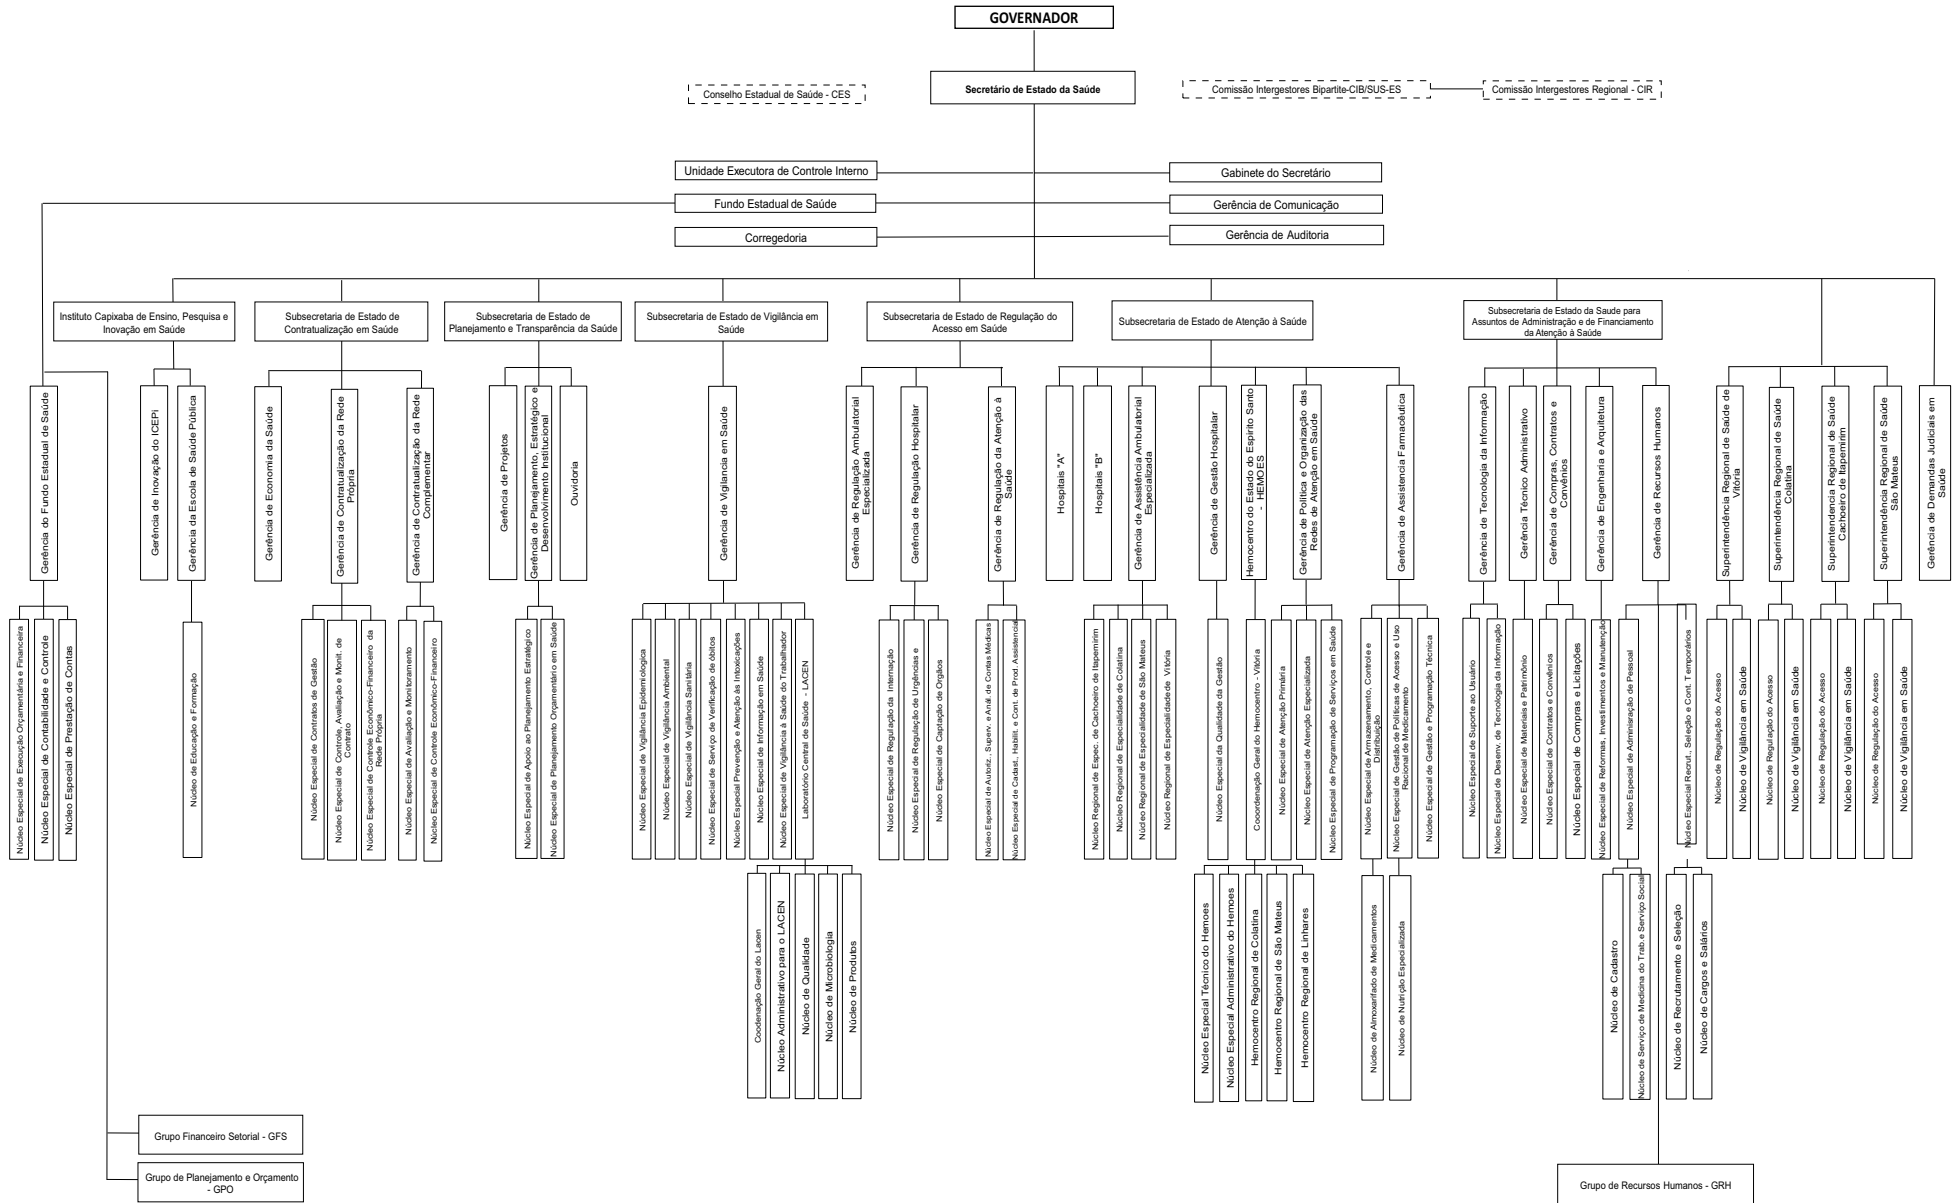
GOVERNADOR

Conselho Estadual de Saúde - CES

Secretário de Estado da Saúde

Comissão Intergestores Bipartite-CIB/SUS-ES

Comissão Intergestores Regional - CIR

Unidade Executora de Controle Interno

Gabinete do Secretário

Fundo Estadual de Saúde

Gerência de Comunicação

Corregedoria

Gerência de Auditoria

Instituto Capixaba de Ensino, Pesquisa e Inovação em Saúde

Subsecretaria de Estado de Contratualização em Saúde

Subsecretaria de Estado de Planejamento e Transparência da Saúde

Subsecretaria de Estado de Vigilância em Saúde

Subsecretaria de Estado de Regulação do Acesso em Saúde

Subsecretaria de Estado de Atenção à Saúde

Subsecretaria de Estado da Saude para Assuntos de Administração e de Financiamento da Atenção à Saúde

Gerência do Fundo Estadual de Saúde

Núcleo Especial de Execução Orçamentária e Financeira

Núcleo Especial de Contabilidade e Controle

Núcleo Especial de Prestação de Contas

Gerência de Inovação do ICEPi

Gerência da Escola de Saúde Pública

Núcleo de Educação e Formação

Gerência de Economia da Saúde

Gerência de Contratualização da Rede Própria

Gerência de Contratualização da Rede Complementar

Núcleo Especial de Contratos de Gestão

Núcleo Especial de Controle, Avaliação e Monit. de Contrato

Núcleo Especial de Controle Econômico-Financeiro da Rede Própria

Núcleo Especial de Avaliação e Monitoramento

Núcleo Especial de Controle Econômico-Financeiro

Gerência de Projetos

Gerência de Planejamento, Estratégico e Desenvolvimento Institucional

Ouvidoria

Núcleo Especial de Apoio ao Planejamento Estratégico

Núcleo Especial de Planejamento Orçamentário em Saúde

Gerência de Vigilância em Saúde

Núcleo Especial de Vigilância Epidemiológica

Núcleo Especial de Vigilância Ambiental

Núcleo Especial de Vigilância Sanitária

Núcleo Especial de Serviço de Verificação de óbitos

Núcleo Especial Prevenção e Atenção às Intoxicações

Núcleo Especial de Informação em Saúde

Núcleo Especial de Vigilância à Saúde do Trabalhador

Laboratório Central de Saúde - LACEN

Coodenação Geral do Lacen

Núcleo Administrativo para o LACEN

Núcleo de Qualidade

Núcleo de Microbiologia

Núcleo de Produtos

Gerência de Regulação Ambulatorial Especializada

Gerência de Regulação Hospitalar

Gerência de Regulação da Atenção à Saúde

Núcleo Especial de Regulação da Internação

Núcleo Especial de Regulação de Urgências e

Núcleo Especial de Captação de Órgãos

Núcleo Especial de Autoriz., Superv. e Anál. de Contas Médicas

Núcleo Especial de Cadast., Habilit. e Cont. de Prod. Assistencial

Hospitais "A"

Hospitais "B"

Gerência de Assistência Ambulatorial Especializada

Núcleo Regional de Espec. de Cachoeiro de Itapemirim

Núcleo Regional de Especialidade de Colatina

Núcleo Regional de Especialidade de São Mateus

Núcleo Regional de Especialidade de Vitória

Gerência de Gestão Hospitalar

Núcleo Especial da Qualidade da Gestão

Hemocentro do Estado do Espírito Santo - HEMOES

Coordenação Geral do Hemocentro - Vitória

Núcleo Especial Técnico do Hemoes

Núcleo Especial Administrativo do Hemoes

Hemocentro Regional de Colatina

Hemocentro Regional de São Mateus

Hemocentro Regional de Linhares

Gerência de Política e Organização das Redes de Atenção em Saúde

Núcleo Especial de Atenção Primária

Núcleo Especial de Atenção Especializada

Núcleo Especial de Programação de Serviços em Saúde

Gerência de Assistência Farmacêutica

Núcleo Especial de Armazenamento, Controle e Distribuição

Núcleo Especial de Gestão de Políticas de Acesso e Uso Racional de Medicamento

Núcleo Especial de Gestão e Programação Técnica

Núcleo de Almoxarifado de Medicamentos

Núcleo de Nutrição Especializada

Gerência de Tecnologia da Informação

Núcleo Especial de Suporte ao Usuário

Núcleo Especial de Desenv. de Tecnologia da Informação

Gerência Técnico Administrativo

Núcleo Especial de Materiais e Patrimônio

Gerência de Compras, Contratos e Convênios

Núcleo Especial de Contratos e Convênios

Núcleo Especial de Compras e Licitações

Gerência de Engenharia e Arquitetura

Núcleo Especial de Reformas, Investimentos e Manutenção

Gerência de Recursos Humanos

Núcleo Especial de Administração de Pessoal

Núcleo Especial Recrut., Seleção e Cont. Temporários

Núcleo de Cadastro

Núcleo de Serviço de Medicina do Trab. e Serviço Social

Núcleo de Recrutamento e Seleção

Núcleo de Cargos e Salários

Superintendência Regional de Saúde de Vitória

Núcleo de Regulação do Acesso

Núcleo de Vigilância em Saúde

Superintendência Regional de Saúde Colatina

Núcleo de Regulação do Acesso

Núcleo de Vigilância em Saúde

Superintendencia Regional de Saúde Cachoeiro de Itapemirim

Núcleo de Regulação do Acesso

Núcleo de Vigilância em Saúde

Superintendência Regional de Saúde São Mateus

Núcleo de Regulação do Acesso

Núcleo de Vigilância em Saúde

Gerência de Demandas Judiciais em Saúde

Grupo Financeiro Setorial - GFS

Grupo de Planejamento e Orçamento - GPO

Grupo de Recursos Humanos - GRH